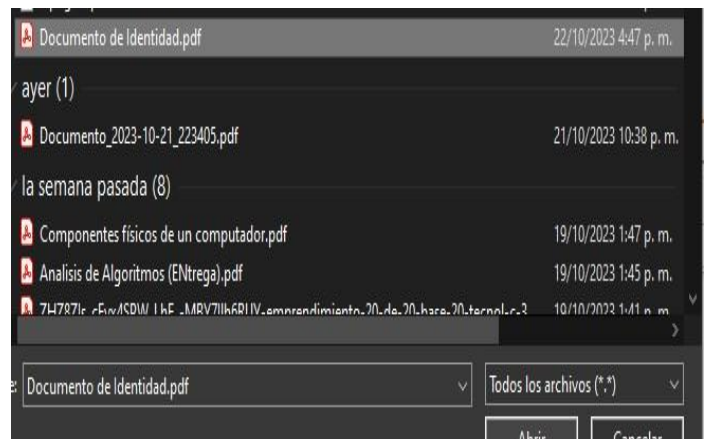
Documento de Identidad.pdf 22/10/2023 4:47 p. m.

ayer (1)

Documento_2023-10-21_223405.pdf 21/10/2023 10:38 p. m.

la semana pasada (8)

Componentes físicos de un computador.pdf 19/10/2023 1:47 p. m.

Analisis de Algoritmos (ENtrega).pdf 19/10/2023 1:45 p. m.

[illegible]-emprendimiento-20-de-20-base-20-tecnol-c-3 19/10/2023 1:41 p. m.

Documento de Identidad.pdf

Todos los archivos (*.*)

Abrir Cancelar